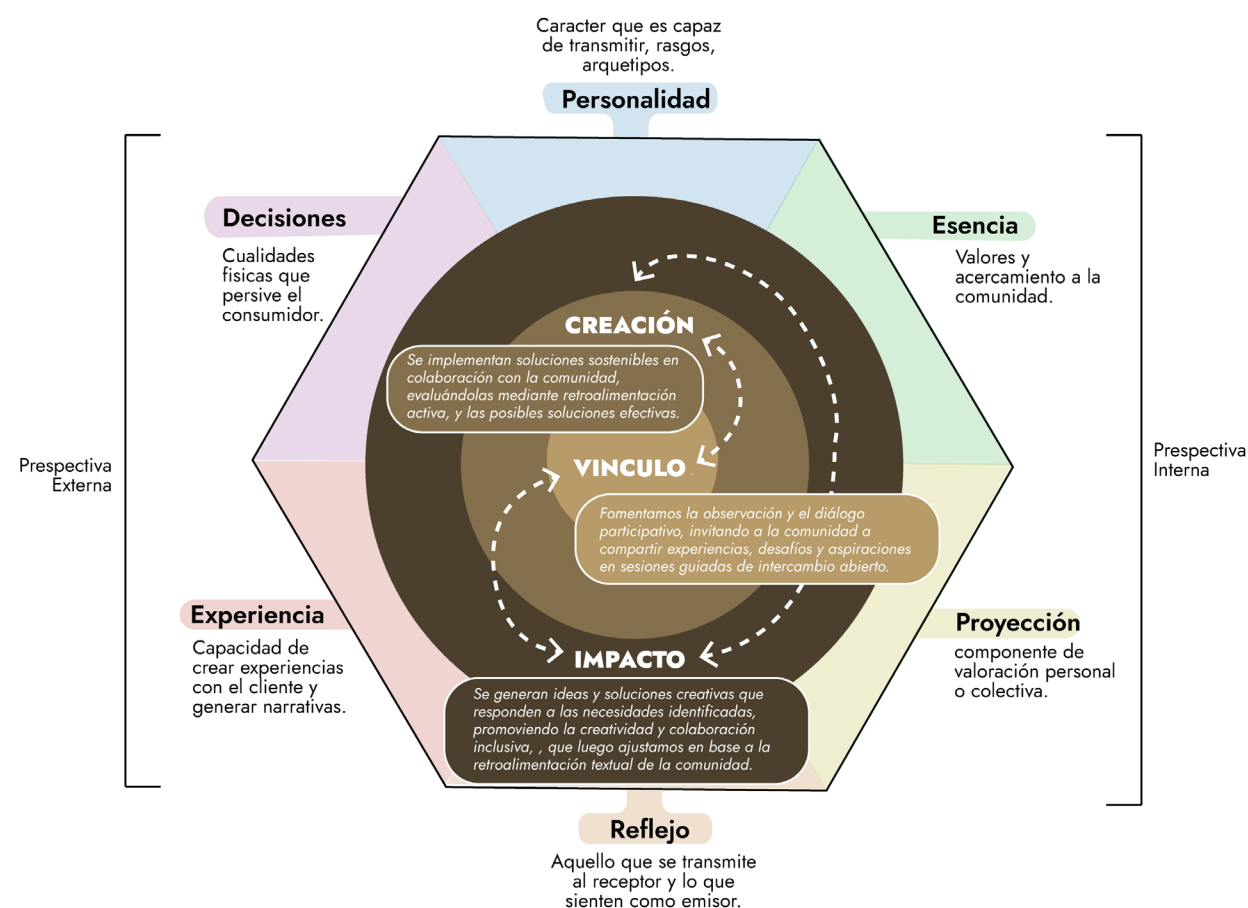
Caracter que es capaz de transmitir, rasgos, arquetipos.

Personalidad

Decisiones

Cualidades fisicas que persive el consumidor.

Esencia

Valores y acercamiento a la comunidad.

Prespectiva Externa

Prespectiva Interna

CREACIÓN

Se implementan soluciones sostenibles en colaboración con la comunidad, evaluándolas mediante retroalimentación activa, y las posibles soluciones efectivas.

VINCULO

Fomentamos la observación y el diálogo participativo, invitando a la comunidad a compartir experiencias, desafíos y aspiraciones en sesiones guiadas de intercambio abierto.

Experiencia

Capacidad de crear experiencias con el cliente y generar narrativas.

Proyección

componente de valoración personal o colectiva.

IMPACTO

Se generan ideas y soluciones creativas que responden a las necesidades identificadas, promoviendo la creatividad y colaboración inclusiva, , que luego ajustamos en base a la retroalimentación textual de la comunidad.

Reflejo

Aquello que se transmite al receptor y lo que sienten como emisor.